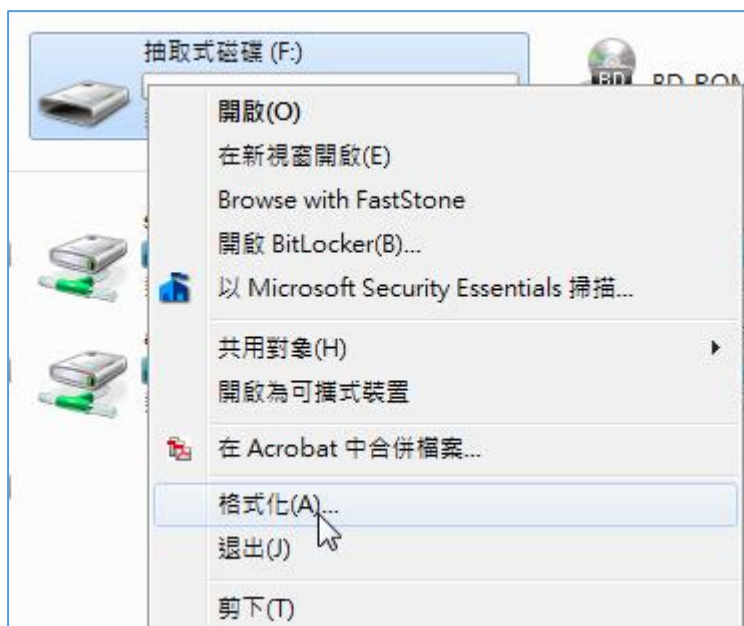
抽取式磁碟 (F:)

BD BD-ROM

開啟(O)
在新視窗開啟(E)
Browse with FastStone
開啟 BitLocker(B)...
以 Microsoft Security Essentials 掃描...
共用對象(H)
開啟為可攜式裝置
在 Acrobat 中合併檔案...
格式化(A)...
退出(J)
剪下(T)